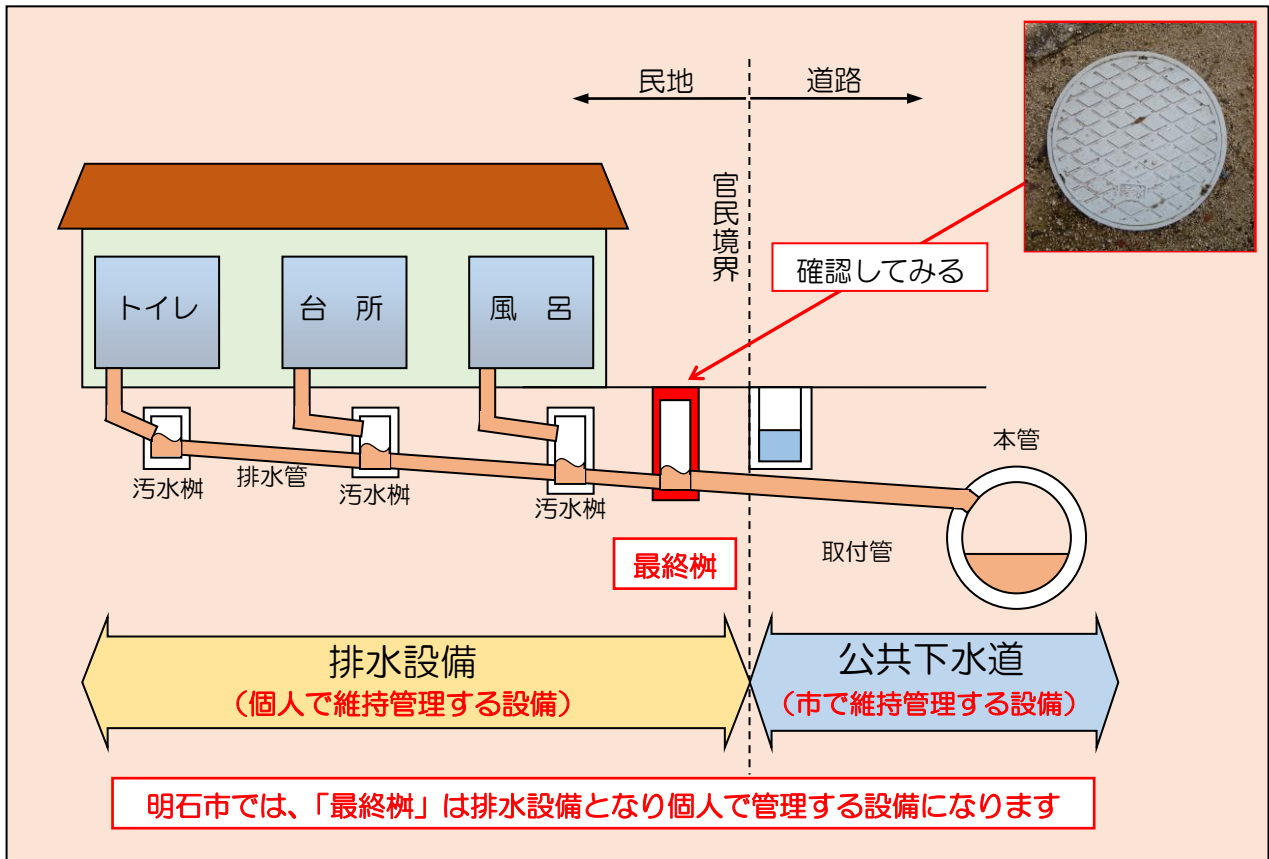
民地

道路

官民境界

確認してみる

トイレ

台　所

風　呂

汚水桝

排水管

汚水桝

汚水桝

本管

最終桝

取付管

排水設備
（個人で維持管理する設備）

公共下水道
（市で維持管理する設備）

明石市では、「最終桝」は排水設備となり個人で管理する設備になります